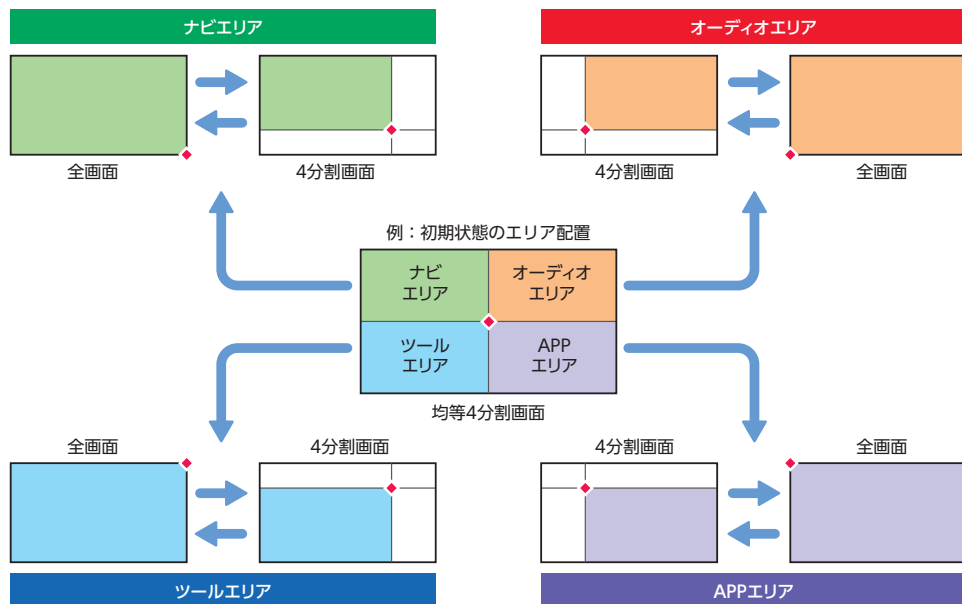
ナビエリア

全画面

4分割画面

オーディオエリア

4分割画面

全画面

例：初期状態のエリア配置

| ナビ エリア | オーディオ エリア |
|---|---|
| ツール エリア | APP エリア |

均等4分割画面

全画面

4分割画面

ツールエリア

4分割画面

全画面

APPエリア